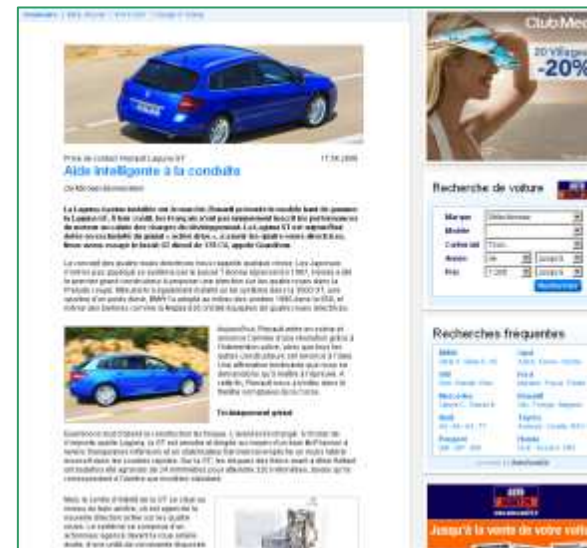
Prise de contact Renault Laguna GT

17.06.2008

Aide intelligente à la conduite

Club Med

20 Villages

-20%

Recherche de voiture

Marque

Modèle

Carburant

Année

Prix

Rechercher

Recherches fréquentes

Jusqu'à la vente de votre voiture

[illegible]